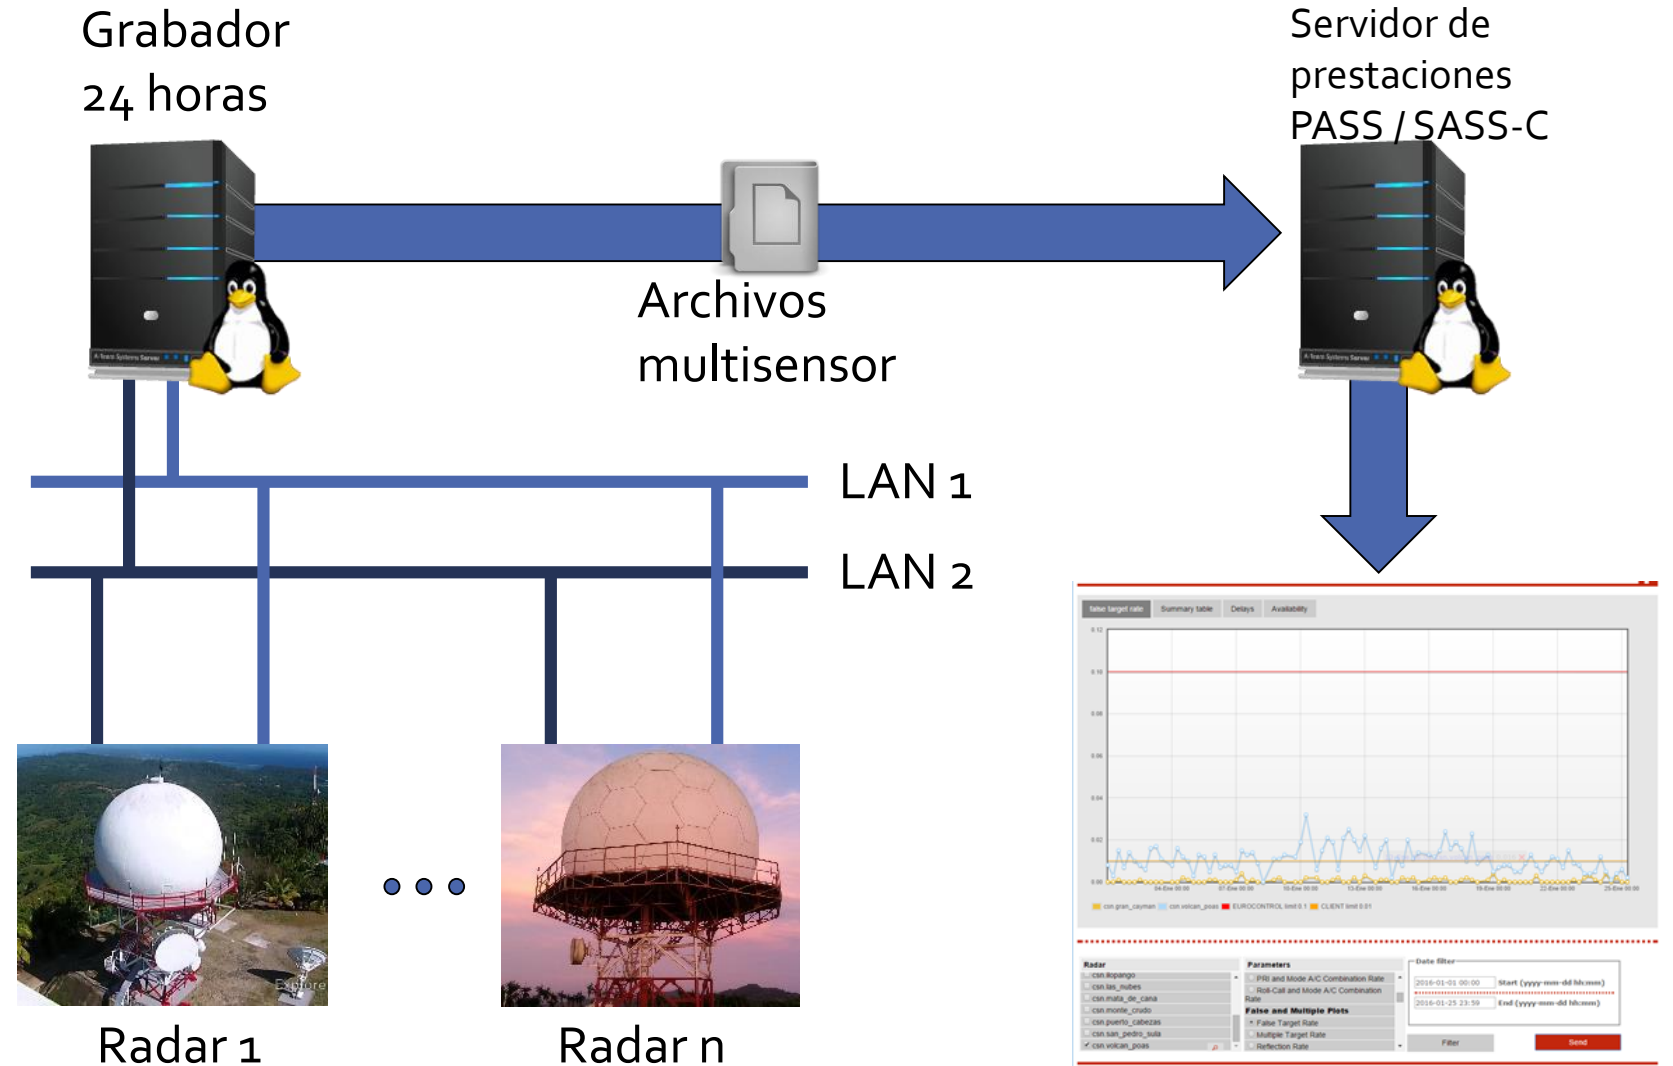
Grabador
24 horas

Servidor de
prestaciones
PASS / SASS-C

Archivos
multisensor

LAN 1

LAN 2

Radar 1

• • •

Radar n

false target rate | Summary table | Delays | Availability

0.12
0.10
0.08
0.06
0.04
0.02
0.00

csn gran_cayman csn volcan_poas EUROCONTROL limit 0.1 CLIENT limit 0.01

Radar
csn.ilopango
csn.las_nubes
csn.mata_de_cana
csn.monte_crudo
csn.puerto_cabezas
csn.san_pedro_sula
csn.volcan_poas

Parameters
PRI and Mode A/C Combination Rate
Roll-Call and Mode A/C Combination Rate
False and Multiple Plots
False Target Rate
Multiple Target Rate
Reflection Rate

Date filter
2016-01-01 00:00 Start (yyyy-mm-dd hh:mm)
2016-01-25 23:59 End (yyyy-mm-dd hh:mm)
Filter
Send